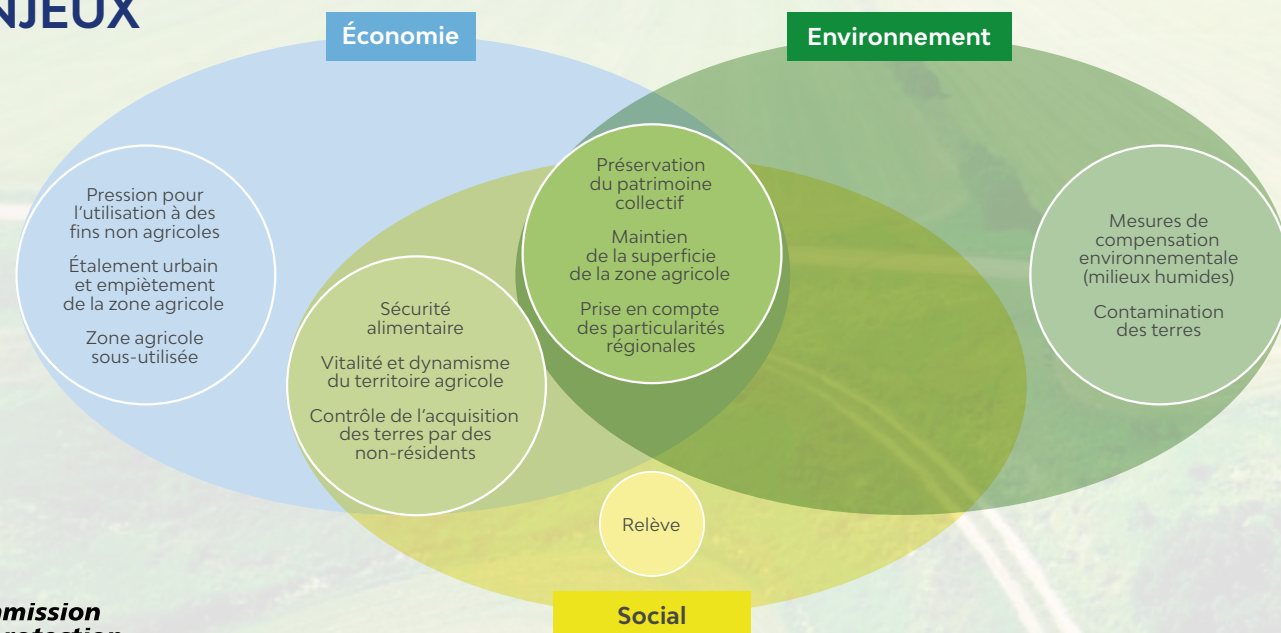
NJEUX

Économie

Environnement

Pression pour l'utilisation à des fins non agricoles

Étalement urbain et empiètement de la zone agricole

Zone agricole sous-utilisée

Préservation du patrimoine collectif

Maintien de la superficie de la zone agricole

Prise en compte des particularités régionales

Mesures de compensation environnementale (milieux humides)

Contamination des terres

Sécurité alimentaire

Vitalité et dynamisme du territoire agricole

Contrôle de l'acquisition des terres par des non-résidents

Relève

Social

mission
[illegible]